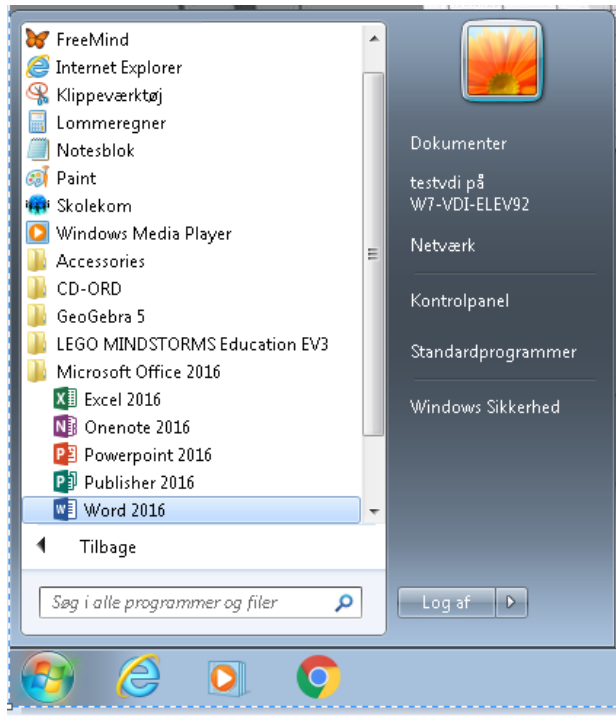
FreeMind
Internet Explorer
Klippeværktøj
Lommeregner
Notesblok
Paint
Skolekom
Windows Media Player
Accessories
CD-ORD
GeoGebra 5
LEGO MINDSTORMS Education EV3
Microsoft Office 2016
Excel 2016
Onenote 2016
Powerpoint 2016
Publisher 2016
Word 2016
Tilbage
Søg i alle programmer og filer

Dokumenter
testvdi på W7-VDI-ELEV92
Netværk
Kontrolpanel
Standardprogrammer
Windows Sikkerhed
Log af